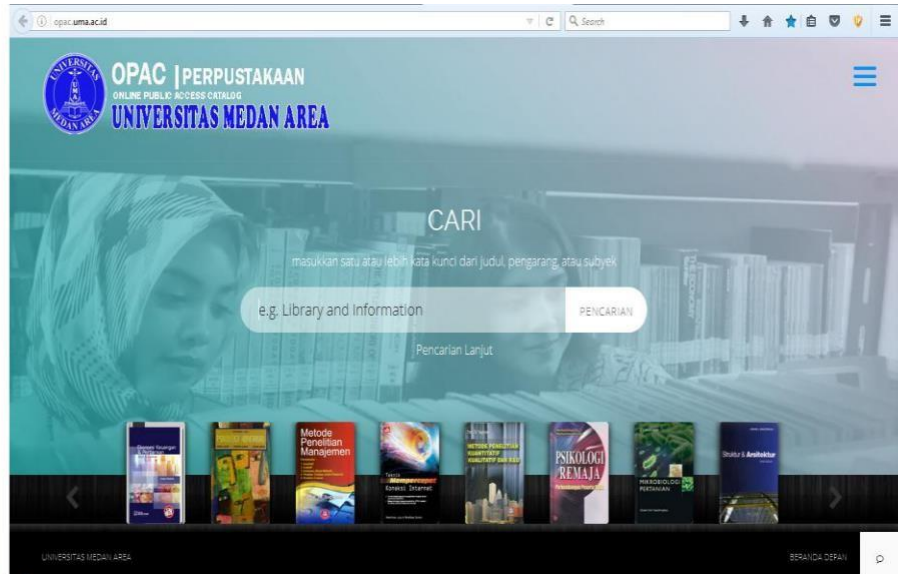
opac.uma.ac.id

Search

OPAC | PERPUSTAKAAN
ONLINE PUBLIC ACCESS CATALOG
UNIVERSITAS MEDAN AREA

CARI

masukkan satu atau lebih kata kunci dari judul, pengarang, atau subyek

e.g. Library and Information

PENCARIAN

Pencarian Lanjut

Metode Penelitian Manajemen

PSIKOLOGI REMAJA

MIKROBIOLOGI PERTANIAN

Struktur & Arsitektur

UNIVERSITAS MEDAN AREA

BERANDA DEPAN